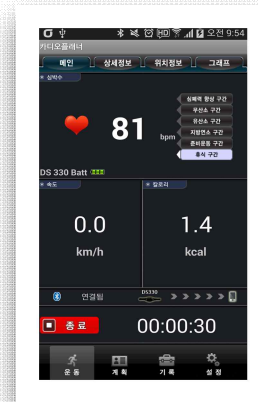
오전 9:54
카디오플레너
메인 상세정보 위치정보 그래프
심박수
81 bpm
심폐력 향상 구간
무산소 구간
유산소 구간
지방연소 구간
준비운동 구간
휴식 구간
DS 330 Batt
속도
0.0
km/h
칼로리
1.4
kcal
연결됨
DS330
종료
00:00:30
운동 계획 기록 설정